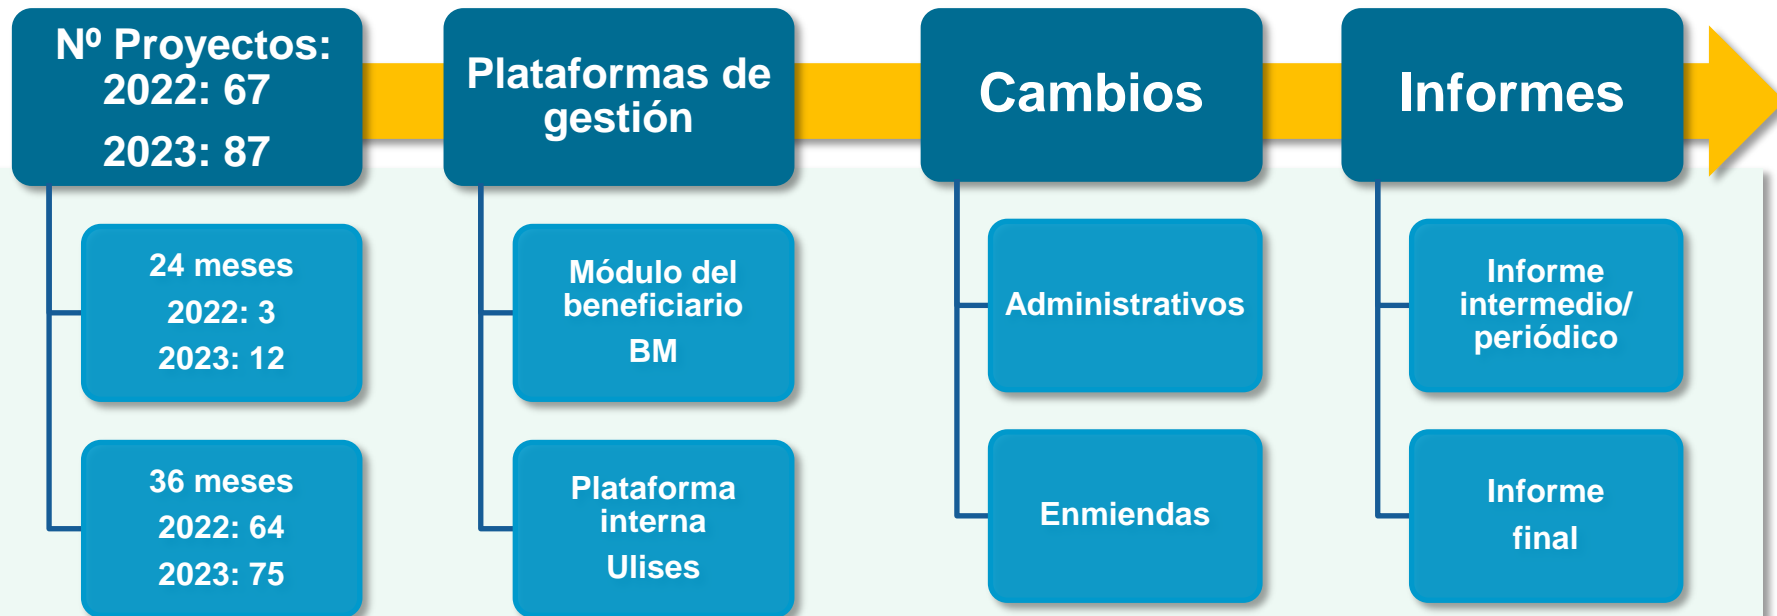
Nº Proyectos:
2022: 67
2023: 87

24 meses
2022: 3
2023: 12

36 meses
2022: 64
2023: 75

Plataformas de gestión

Módulo del beneficiario
BM

Plataforma interna
Ulises

Cambios

Administrativos

Enmiendas

Informes

Informe intermedio/ periódico

Informe
final